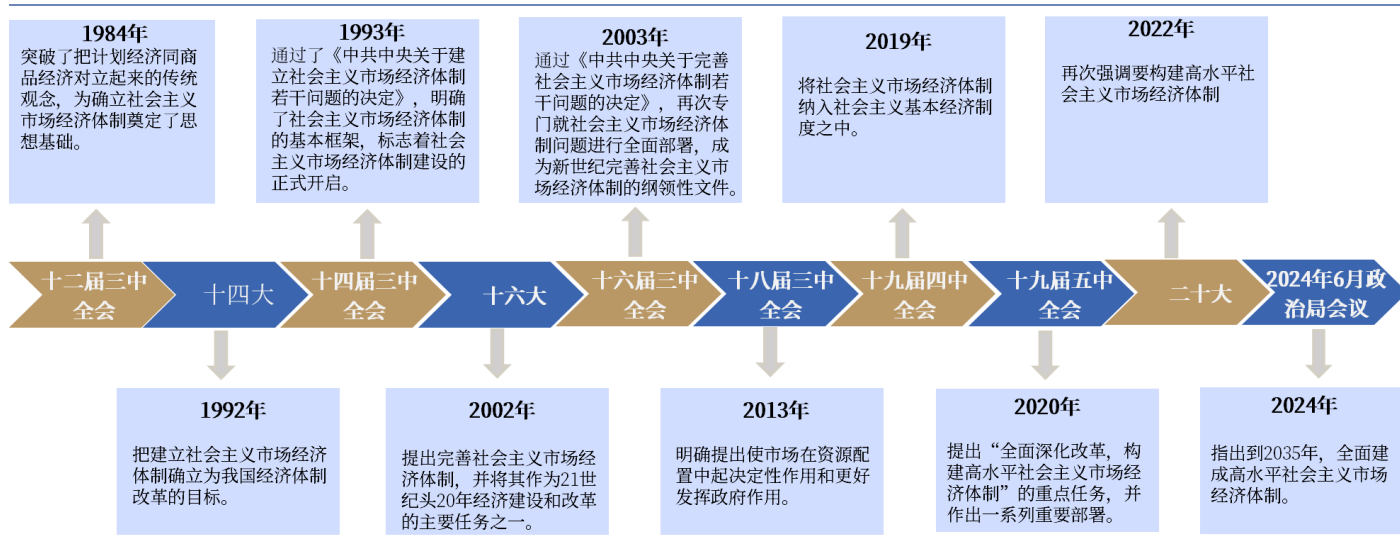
1984年
突破了把计划经济同商品经济对立起来的传统观念，为确立社会主义市场经济体制奠定了思想基础。

1993年
通过了《中共中央关于建立社会主义市场经济体制若干问题的决定》，明确了社会主义市场经济体制的基本框架，标志着社会主义市场经济体制建设的正式开启。

2003年
通过《中共中央关于完善社会主义市场经济体制若干问题的决定》，再次专门就社会主义市场经济体制问题进行全面部署，成为新世纪完善社会主义市场经济体制的纲领性文件。

2019年
将社会主义市场经济体制纳入社会主义基本经济制度之中。

2022年
再次强调要构建高水平社会主义市场经济体制

十二届三中全会

十四大

十四届三中全会

十六大

十六届三中全会

十八届三中全会

十九届四中全会

十九届五中全会

二十大

2024年6月政治局会议

1992年
把建立社会主义市场经济体制确立为我国经济体制改革的目标。

2002年
提出完善社会主义市场经济体制，并将其作为21世纪头20年经济建设和改革的主要任务之一。

2013年
明确提出使市场在资源配置中起决定性作用和更好发挥政府作用。

2020年
提出“全面深化改革，构建高水平社会主义市场经济体制”的重点任务，并作出一系列重要部署。

2024年
指出到2035年，全面建成高水平社会主义市场经济体制。